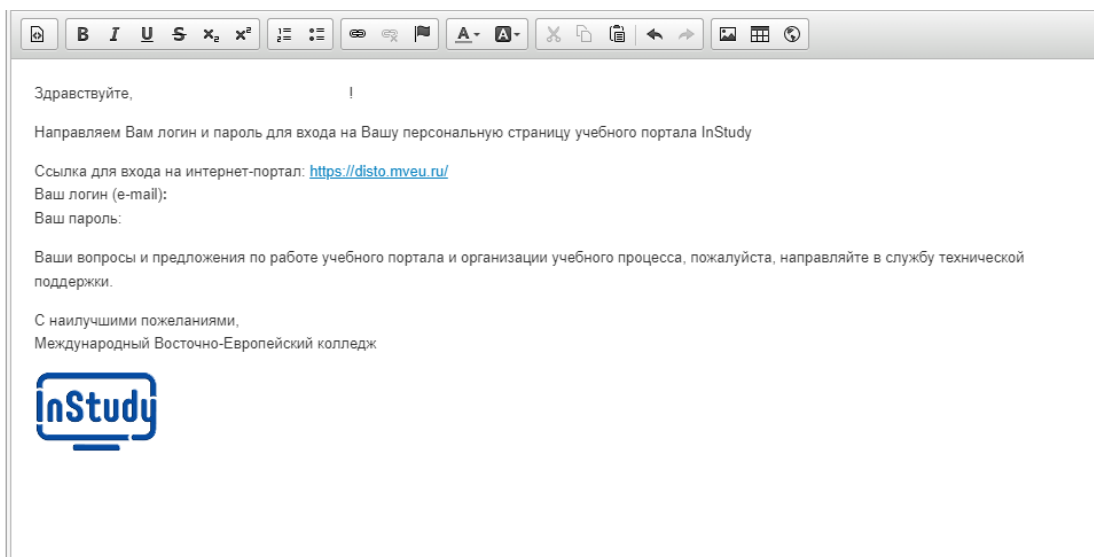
B I U S $x_2$ $x^2$ A B

Здравствуйте, !

Направляем Вам логин и пароль для входа на Вашу персональную страницу учебного портала InStudy

Ссылка для входа на интернет-портал: https://disto.mveu.ru/
Ваш логин (e-mail):
Ваш пароль:

Ваши вопросы и предложения по работе учебного портала и организации учебного процесса, пожалуйста, направляйте в службу технической поддержки.

С наилучшими пожеланиями,
Международный Восточно-Европейский колледж

InStudy